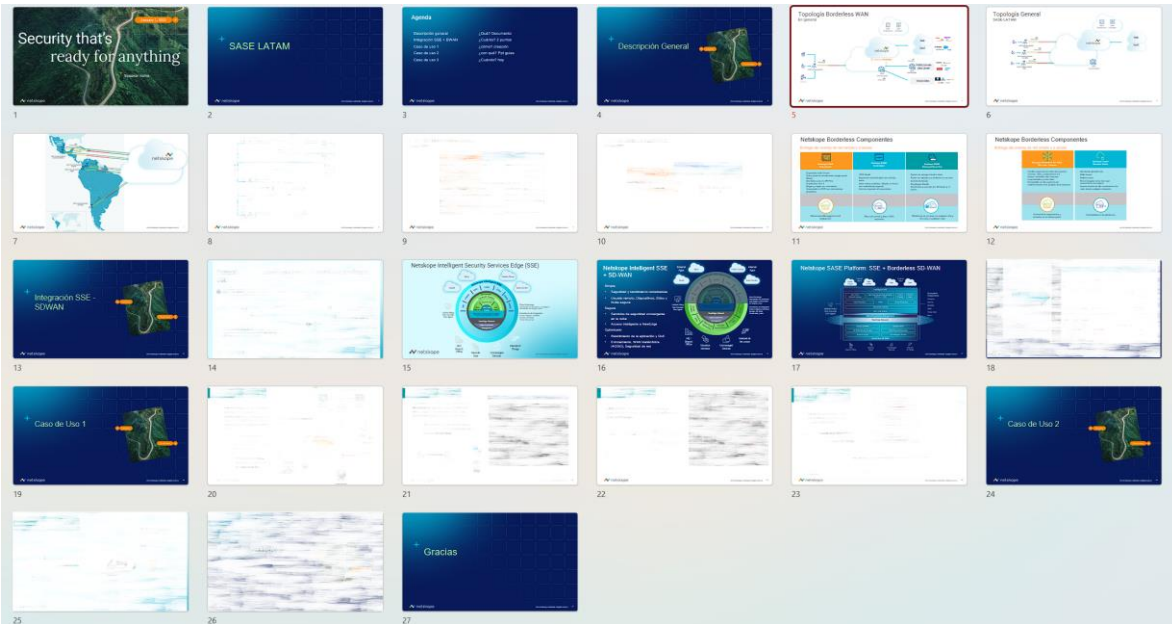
Security that's ready for anything

netskope

1

SASE LATAM

netskope

2

Agenda

Descripción general
Integración SSE - SDWAN
Caso de uso 1
Caso de uso 2
Caso de uso 3

netskope

3

Descripción General

netskope

4

Topología Borderless WAN

netskope

5

Topología General

netskope

6

netskope

7

netskope

8

netskope

9

netskope

10

Netskope Borderless Components

netskope

11

Netskope Borderless Components

netskope

12

Integración SSE - SDWAN

netskope

13

netskope

14

Netskope Intelligent Security Services Edge (SSE)

netskope

15

Netskope Intelligent SSE + SD-WAN

netskope

16

Netskope SASE Platform: SSE + Borderless SD-WAN

netskope

17

18

Caso de Uso 1

netskope

19

netskope

20

netskope

21

netskope

22

netskope

23

Caso de Uso 2

netskope

24

25

26

Gracias

netskope

27